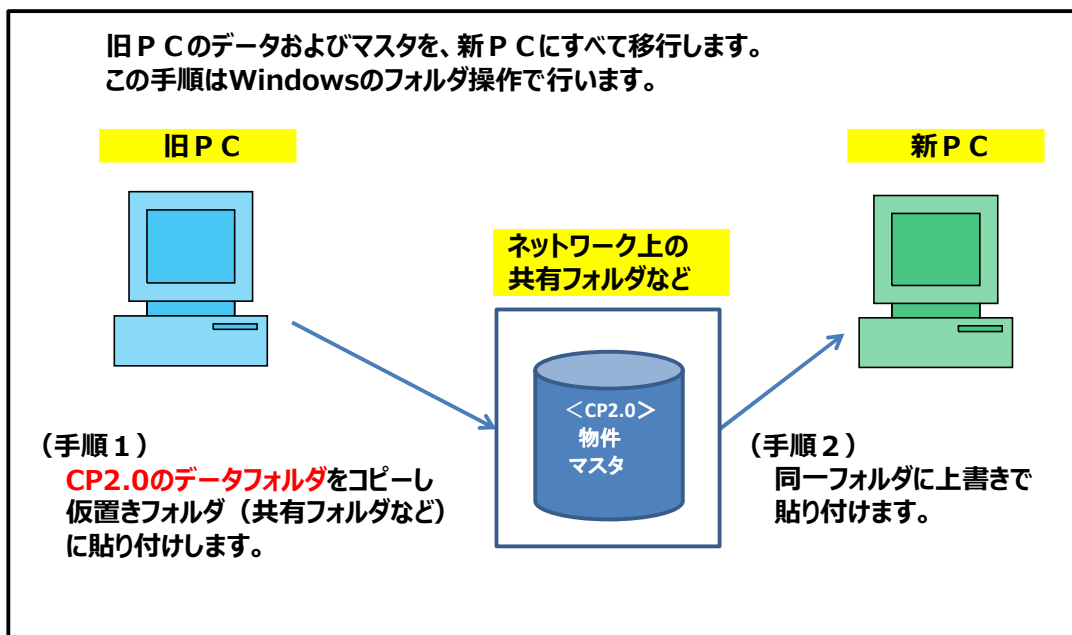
旧ＰＣのデータおよびマスタを、新ＰＣにすべて移行します。
この手順はWindowsのフォルダ操作で行います。

旧ＰＣ

新ＰＣ

ネットワーク上の
共有フォルダなど

＜CP2.0＞
物件
マスタ

（手順１）
CP2.0のデータフォルダをコピーし仮置きフォルダ（共有フォルダなど）に貼り付けします。

（手順２）
同一フォルダに上書きで貼り付けます。